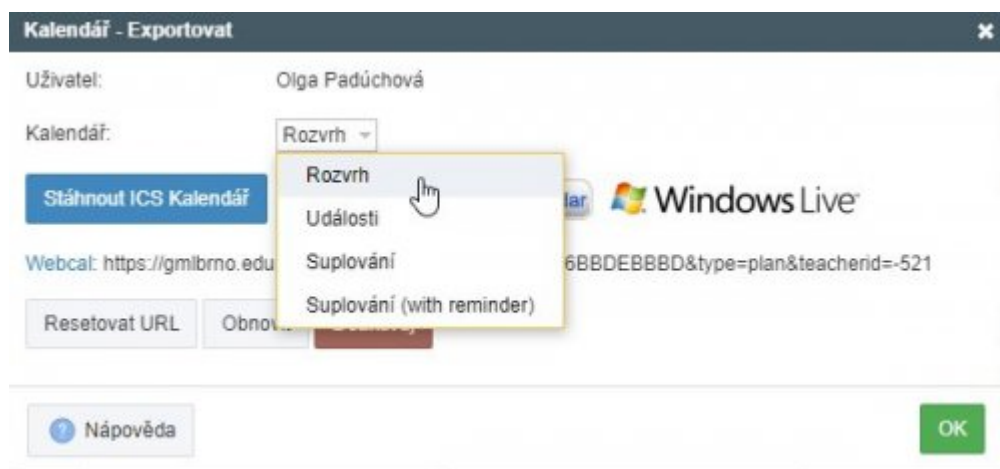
Kalendář - Exportovat

Uživatel: Olga Padúchová

Kalendář: Rozvrh

Rozvrh
Události
Suplování
Suplování (with reminder)

Stáhnout ICS Kalendář

dar

Windows Live

Webcal: https://gmlbrno.edu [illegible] 6BBDEBBBD&type=plan&teacherid=-521

Resetovat URL

Obnov

Nápověda

OK